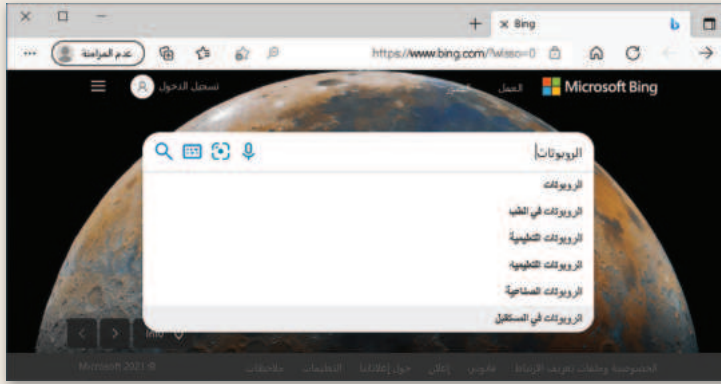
Bing

https://www.bing.com/?wlsso=0

عدم المزامنة

Microsoft Bing

العمل

تسجيل الدخول

الروبوتات

الروبوتات

الروبوتات في الطب

الروبوتات التعليمية

الروبوتات التعليمية

الروبوتات الصناعية

الروبوتات في المستقبل

Info

Microsoft 2021 ©

الخصوصية وملفات تعريف الارتباط

قانوني

إعلان

حول إعلاناتنا

التعليمات

ملاحظات